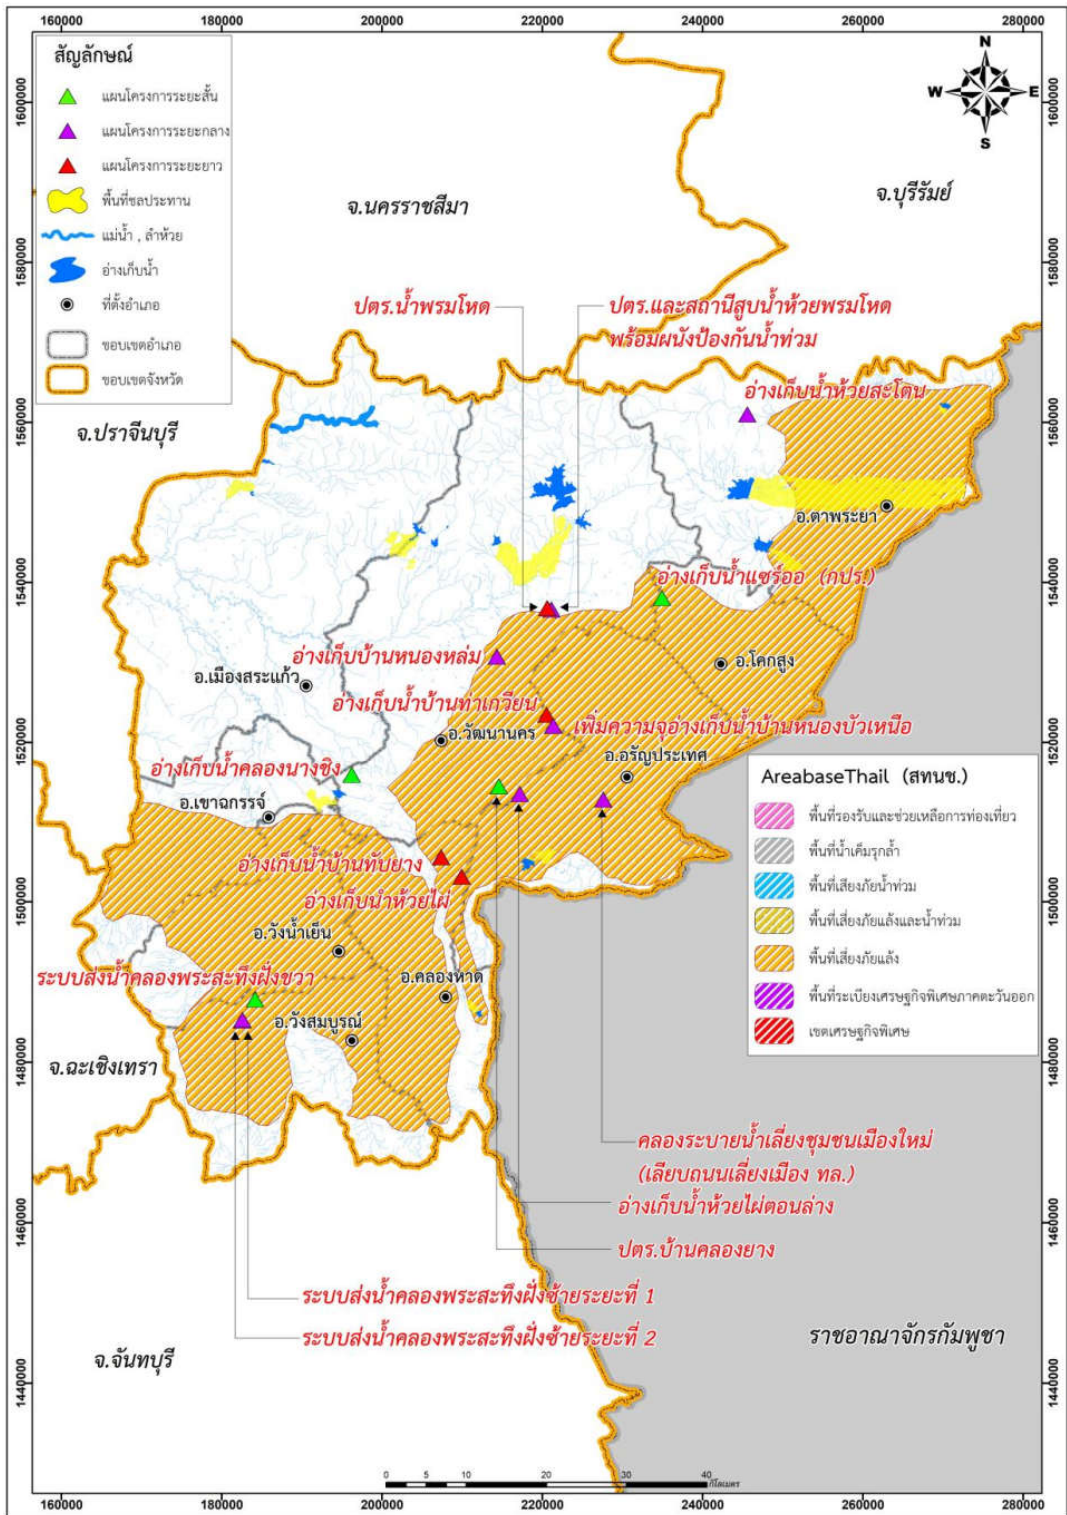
160000 180000 200000 220000 240000 260000 280000

สัญลักษณ์
แผนโครงการระยะสั้น
แผนโครงการระยะกลาง
แผนโครงการระยะยาว
พื้นที่ชลประทาน
แม่น้ำ , ลำห้วย
อ่างเก็บน้ำ
ที่ตั้งอำเภอ
ขอบเขตอำเภอ
ขอบเขตจังหวัด

N
W E
S

1600000
1580000
1560000
1540000
1520000
1500000
1480000
1460000
1440000

จ.นครราชสีมา
จ.บุรีรัมย์
จ.ปราจีนบุรี
จ.ฉะเชิงเทรา
จ.จันทบุรี
ราชอาณาจักรกัมพูชา

ปตร.น้ำพรมโหด
ปตร.และสถานีสูบน้ำห้วยพรมโหด พร้อมผนังป้องกันน้ำท่วม
อ่างเก็บน้ำห้วยสะโดน
อ.ตาพระยา
อ่างเก็บน้ำแซร์ออ (กปร.)
อ่างเก็บบ้านหนองหล่ม
อ.โคกสูง
อ.เมืองสระแก้ว
อ่างเก็บน้ำบ้านท่าเกวียน
อ.วัฒนานคร
เพิ่มความจุอ่างเก็บน้ำบ้านหนองบัวเหนือ
อ.อรัญประเทศ
อ่างเก็บน้ำคลองนางชิง
อ.เขาฉกรรจ์
อ่างเก็บน้ำบ้านทับยาง
อ่างเก็บน้ำห้วยไผ่
อ.วังน้ำเย็น
ระบบส่งน้ำคลองพระสะทึงฝั่งขวา
อ.คลองหาด
อ.วังสมบูรณ์

AreabaseThai (สทนช.)
พื้นที่รองรับและช่วยเหลือการท่องเที่ยว
พื้นที่น้ำเค็มรุกล้ำ
พื้นที่เสี่ยงภัยน้ำท่วม
พื้นที่เสี่ยงภัยแล้งและน้ำท่วม
พื้นที่เสี่ยงภัยแล้ง
พื้นที่ระเบียงเศรษฐกิจพิเศษภาคตะวันออก
เขตเศรษฐกิจพิเศษ

คลองระบายน้ำเลี่ยงชุมชนเมืองใหม่ (เลียบถนนเลี่ยงเมือง ทล.)
อ่างเก็บน้ำห้วยไผ่ตอนล่าง
ปตร.บ้านคลองยาง
ระบบส่งน้ำคลองพระสะทึงฝั่งซ้ายระยะที่ 1
ระบบส่งน้ำคลองพระสะทึงฝั่งซ้ายระยะที่ 2

0 5 10 20 30 40 กิโลเมตร